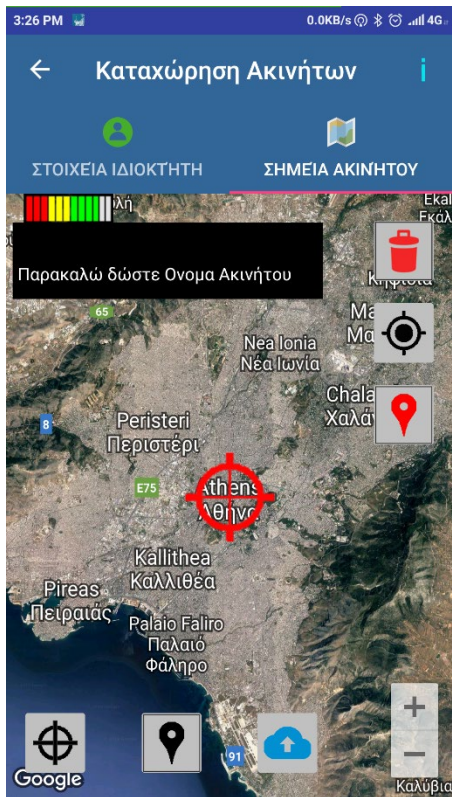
3:26 PM
0.0KB/s 4G

Καταχώρηση Ακινήτων

ΣΤΟΙΧΕΙΑ ΙΔΙΟΚΤΗΤΗ
ΣΗΜΕΙΑ ΑΚΙΝΗΤΟΥ

Παρακαλώ δώστε Ονομα Ακινήτου

Εκα
Εκάλ
Κηφισιά
Ma
Μα
Nea Ionia
Νέα Ιωνία
Chala
Χαλά
65
8
Peristeri
Περιστέρι
E75
Athens
Αθήνα
Kallithea
Καλλιθέα
Pireas
Πειραιάς
Palaio Faliro
Παλαιό
Φάληρο
91
Google
Καλύβια
+
−